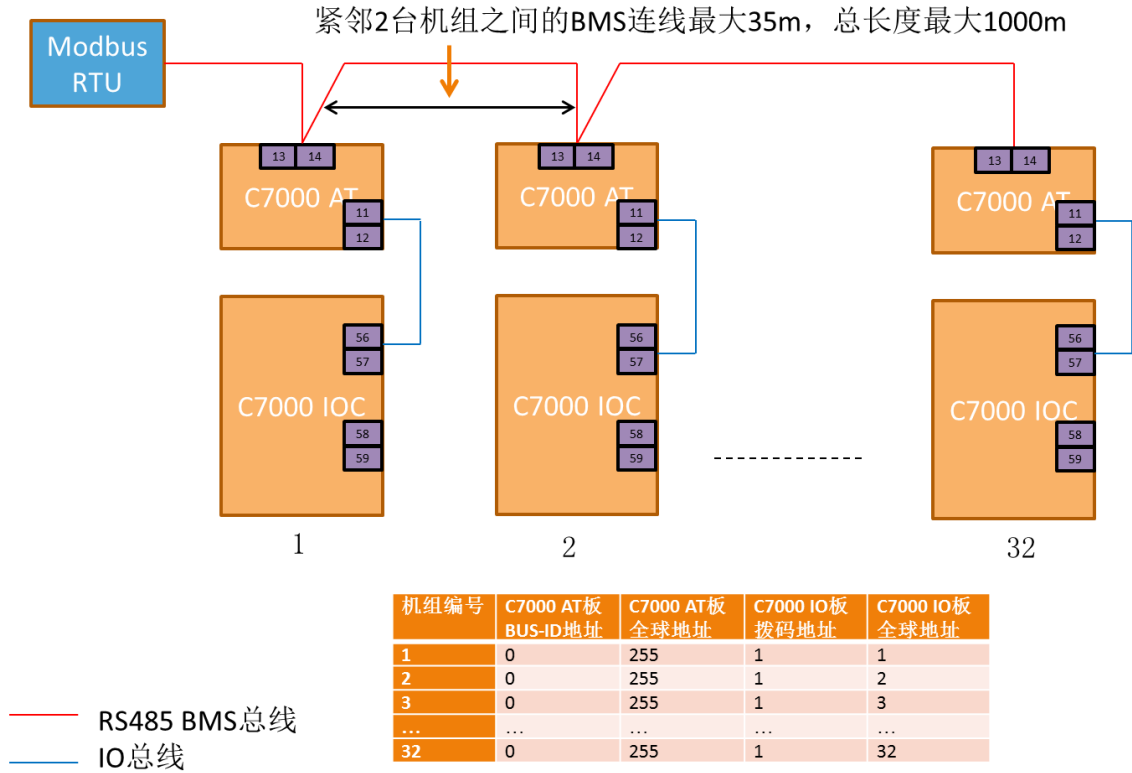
紧邻2台机组之间的BMS连线最大35m，总长度最大1000m

Modbus RTU

13 14
C7000 AT
11
12
56
57
C7000 IOC
58
59
1

13 14
C7000 AT
11
12
56
57
C7000 IOC
58
59
2

13 14
C7000 AT
11
12
56
57
C7000 IOC
58
59
32

| 机组编号 | C7000 AT板 BUS-ID地址 | C7000 AT板 全球地址 | C7000 IO板 拨码地址 | C7000 IO板 全球地址 |
|---|---|---|---|---|
| 1 | 0 | 255 | 1 | 1 |
| 2 | 0 | 255 | 1 | 2 |
| 3 | 0 | 255 | 1 | 3 |
| … | … | … | … | … |
| 32 | 0 | 255 | 1 | 32 |

RS485 BMS总线
IO总线